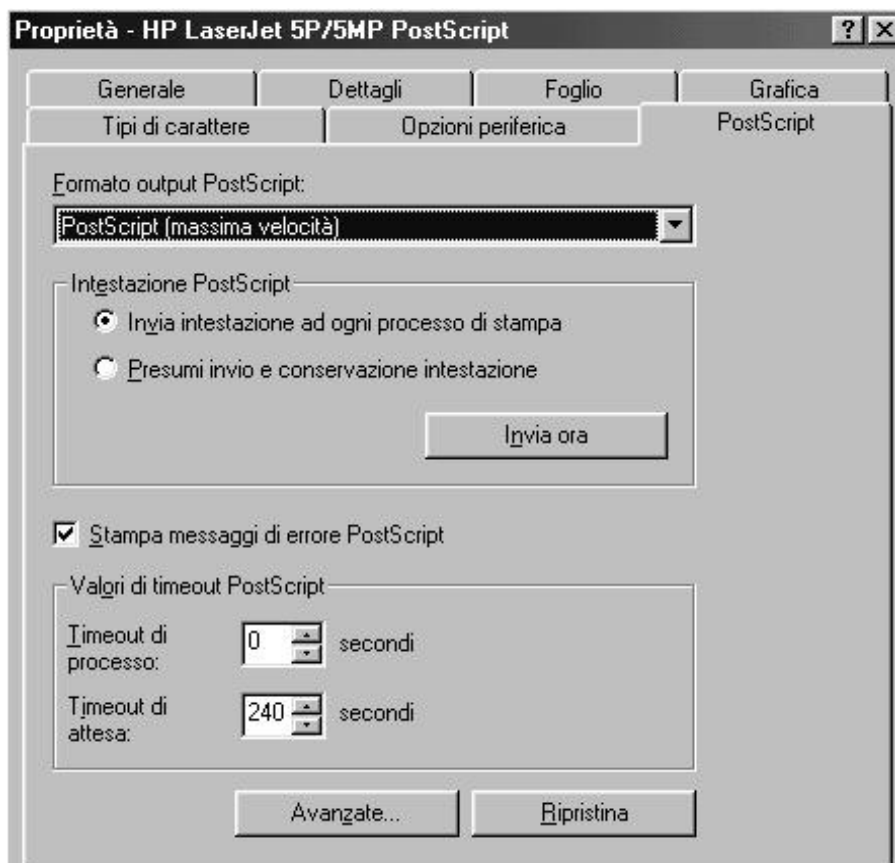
Proprietà - HP LaserJet 5P/5MP PostScript ? X

Generale | Dettagli | Foglio | Grafica
Tipi di carattere | Opzioni periferica | PostScript

Formato output PostScript:
PostScript (massima velocità)

Intestazione PostScript
Invia intestazione ad ogni processo di stampa
Presumi invio e conservazione intestazione
Invia ora

Stampa messaggi di errore PostScript

Valori di timeout PostScript
Timeout di processo: 0 secondi
Timeout di attesa: 240 secondi

Avanzate... Ripristina